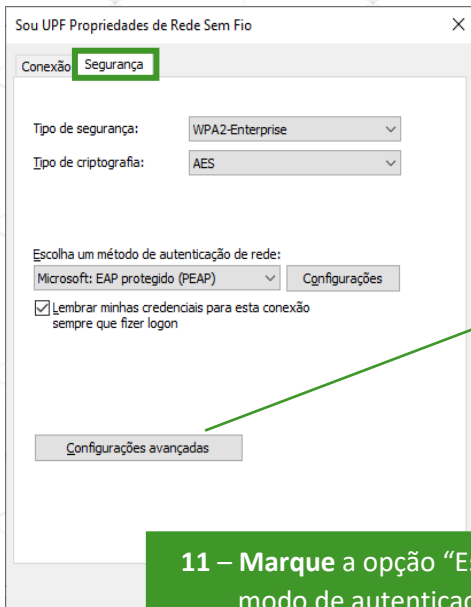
Sou UPF Propriedades de Rede Sem Fio

Conexão Segurança

Tipo de segurança: WPA2-Enterprise

Tipo de criptografia: AES

Escolha um método de autenticação de rede:

Microsoft: EAP protegido (PEAP)

Configurações

Lembrar minhas credenciais para esta conexão sempre que fizer logon

Configurações avançadas

11 – Marque a opção "E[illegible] modo de autentica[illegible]